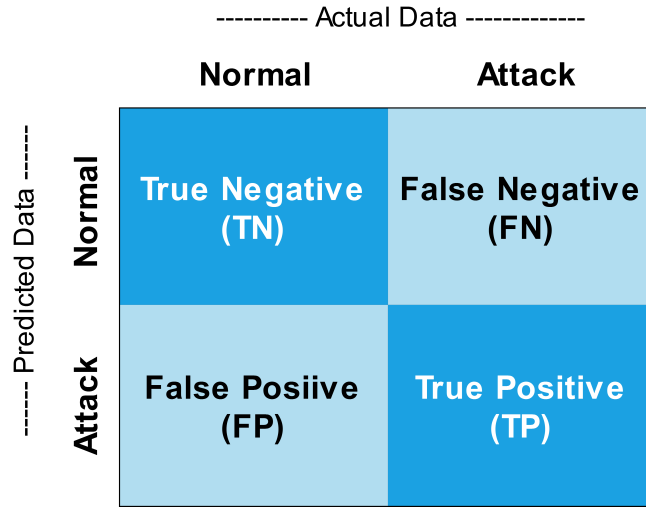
---------- Actual Data -------------

| | Normal | Attack |
|---|---|---|
| Normal | True Negative (TN) | False Negative (FN) |
| Attack | False Posiive (FP) | True Positive (TP) |

------ Predicted Data ------